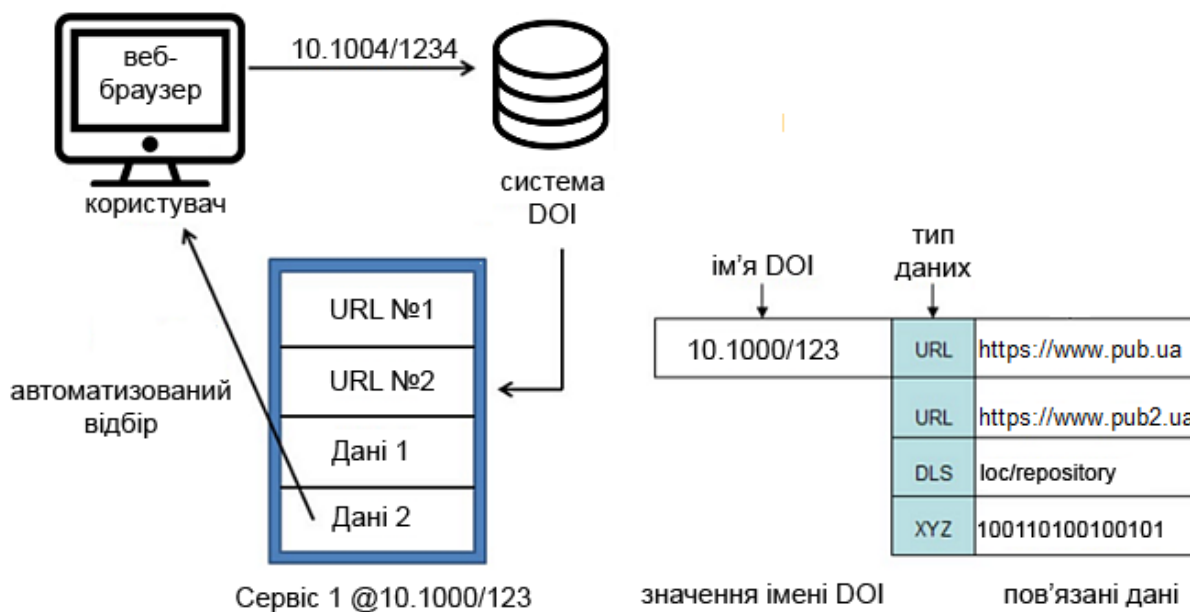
веб-браузер

10.1004/1234

користувач

система DOI

URL №1

URL №2

Дані 1

Дані 2

автоматизований відбір

Сервіс 1 @10.1000/123

ім'я DOI

тип даних

| 10.1000/123 | URL | https://www.pub.ua |
|---|---|---|
| | URL | https://www.pub2.ua |
| | DLS | loc/repository |
| | XYZ | 100110100100101 |

значення імені DOI

пов'язані дані